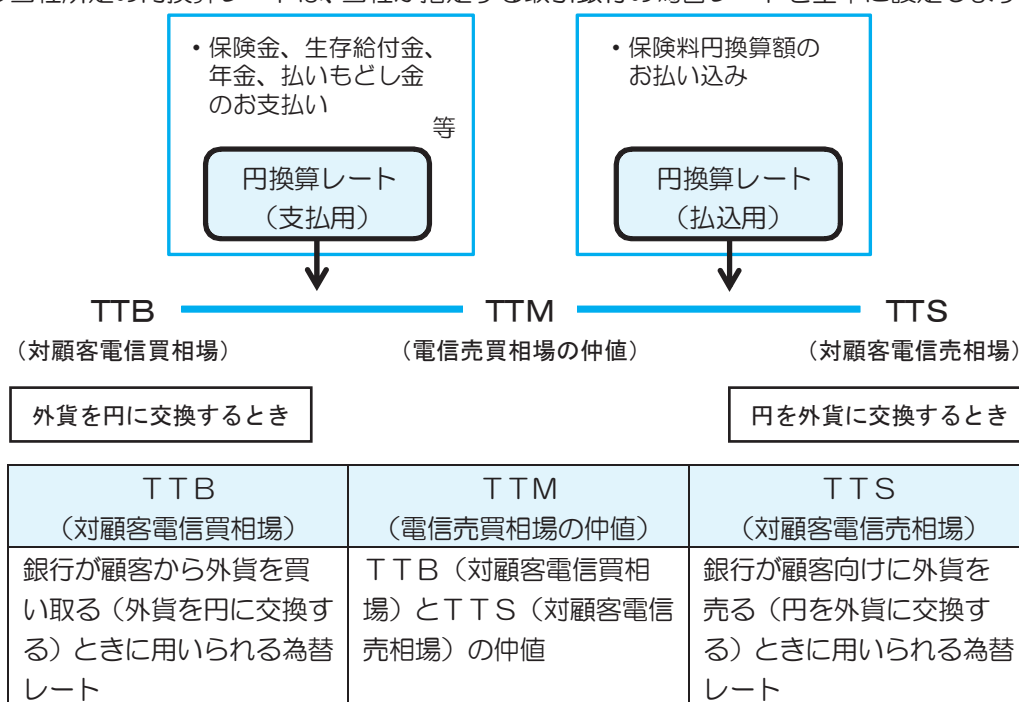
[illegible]

・保険金、生存給付金、年金、払いもどし金のお支払い
等

円換算レート
（支払用）

・保険料円換算額のお払い込み

円換算レート
（払込用）

TTB
（対顧客電信買相場）

TTM
（電信売買相場の仲値）

TTS
（対顧客電信売相場）

外貨を円に交換するとき

円を外貨に交換するとき

| ＴＴＢ（対顧客電信買相場） | ＴＴＭ（電信売買相場の仲値） | ＴＴＳ（対顧客電信売相場） |
|---|---|---|
| 銀行が顧客から外貨を買い取る（外貨を円に交換する）ときに用いられる為替レート | ＴＴＢ（対顧客電信買相場）とＴＴＳ（対顧客電信売相場）の仲値 | 銀行が顧客向けに外貨を売る（円を外貨に交換する）ときに用いられる為替レート |